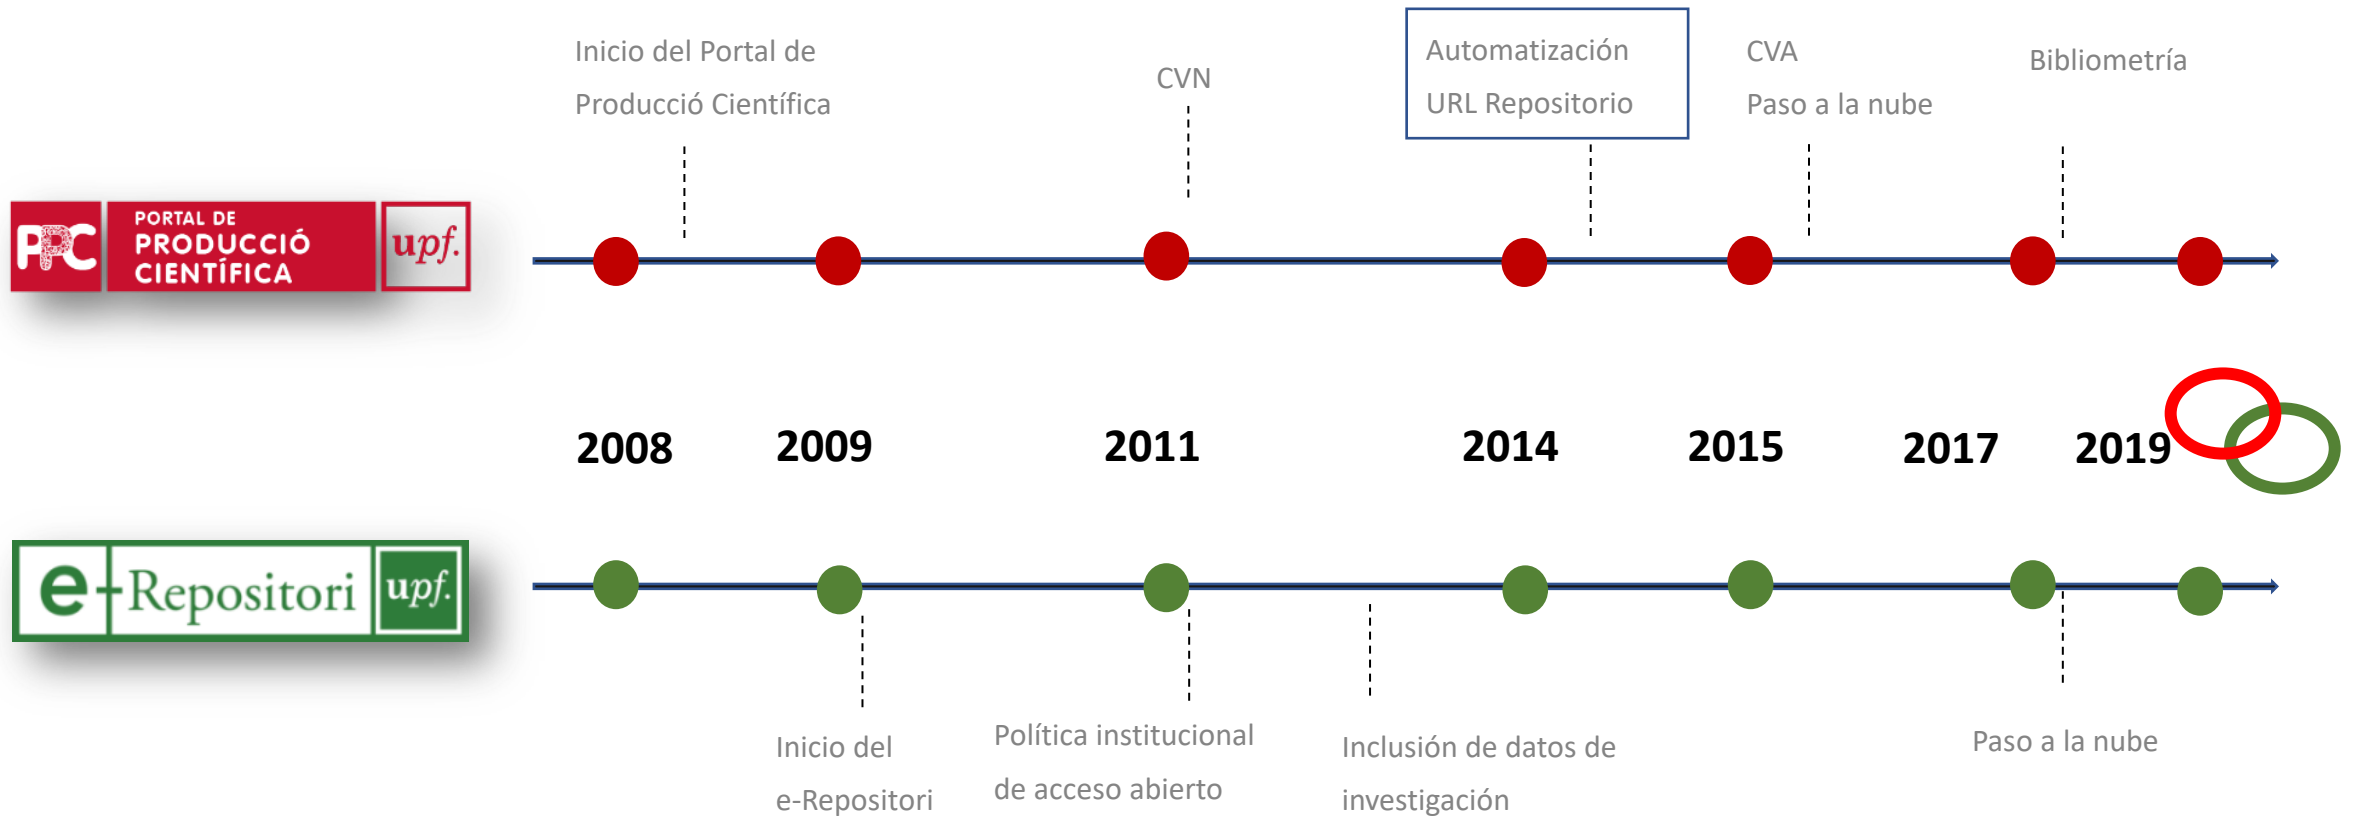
Inicio del Portal de Producció Científica

CVN

Automatización
URL Repositorio

CVA
Paso a la nube

Bibliometría

PPC PORTAL DE PRODUCCIÓ CIENTÍFICA upf.

2008 2009 2011 2014 2015 2017 2019

e-Repositori upf.

Inicio del e-Repositori

Política institucional de acceso abierto

Inclusión de datos de investigación

Paso a la nube